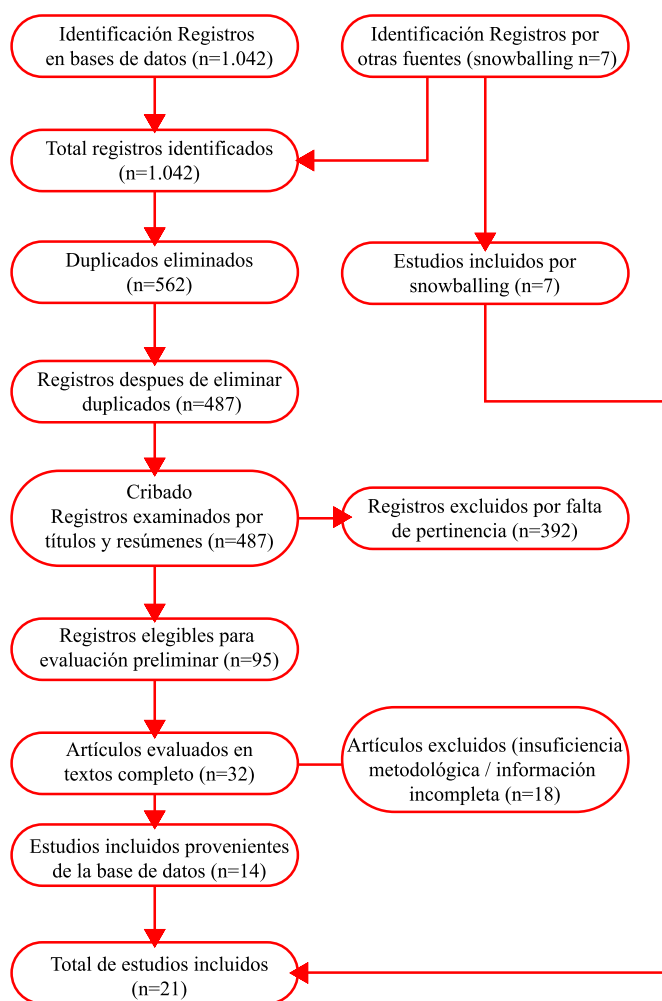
Identificación Registros en bases de datos (n=1.042)

Identificación Registros por otras fuentes (snowballing n=7)

Total registros identificados (n=1.042)

Duplicados eliminados (n=562)

Estudios incluidos por snowballing (n=7)

Registros despues de eliminar duplicados (n=487)

Cribado
Registros examinados por títulos y resúmenes (n=487)

Registros excluidos por falta de pertinencia (n=392)

Registros elegibles para evaluación preliminar (n=95)

Artículos evaluados en textos completo (n=32)

Artículos excluidos (insuficiencia metodológica / información incompleta (n=18)

Estudios incluidos provenientes de la base de datos (n=14)

Total de estudios incluidos (n=21)